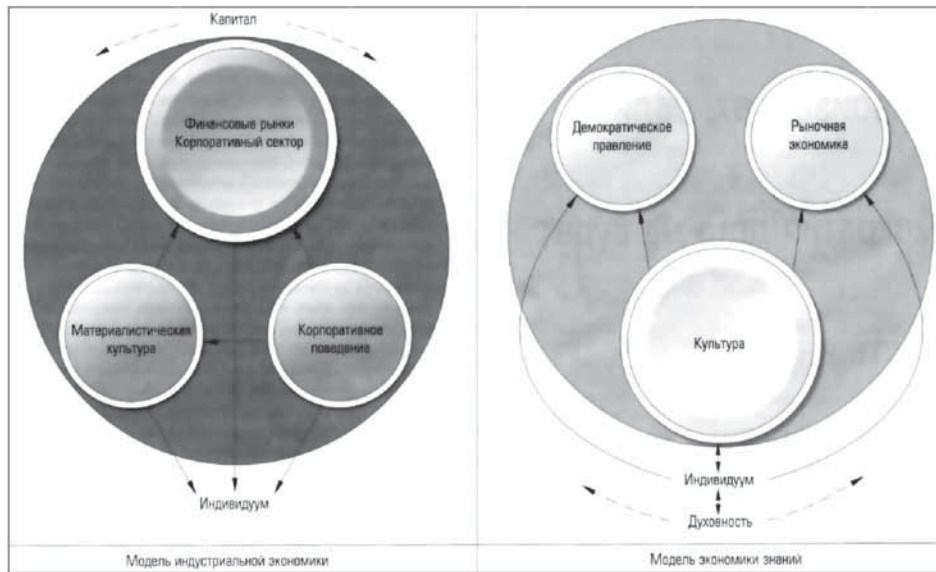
Капитал

Финансовые рынки
Корпоративный сектор

Материалистическая культура

Корпоративное поведение

Индивидуум

Модель индустриальной экономики

Демократическое правление

Рыночная экономика

Культура

Индивидуум

Духовность

Модель экономики знаний